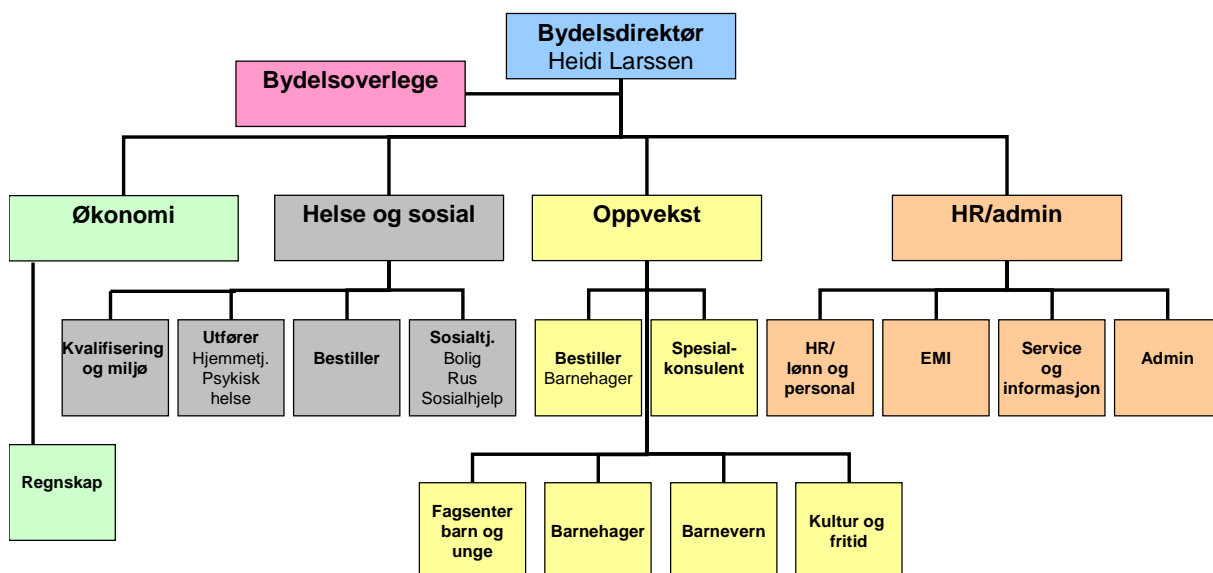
Bydelsdirektør
Heidi Larssen

Bydelsoverlege

Økonomi

Helse og sosial

Oppvekst

HR/admin

Regnskap

Kvalifisering og miljø

Utfører
Hjemmetj.
Psykisk helse

Bestiller

Sosialtj.
Bolig
Rus
Sosialhjelp

Bestiller
Barnehager

Spesialkonsulent

Fagsenter barn og unge

Barnehager

Barnevern

Kultur og fritid

HR/ lønn og personal

EMI

Service og informasjon

Admin